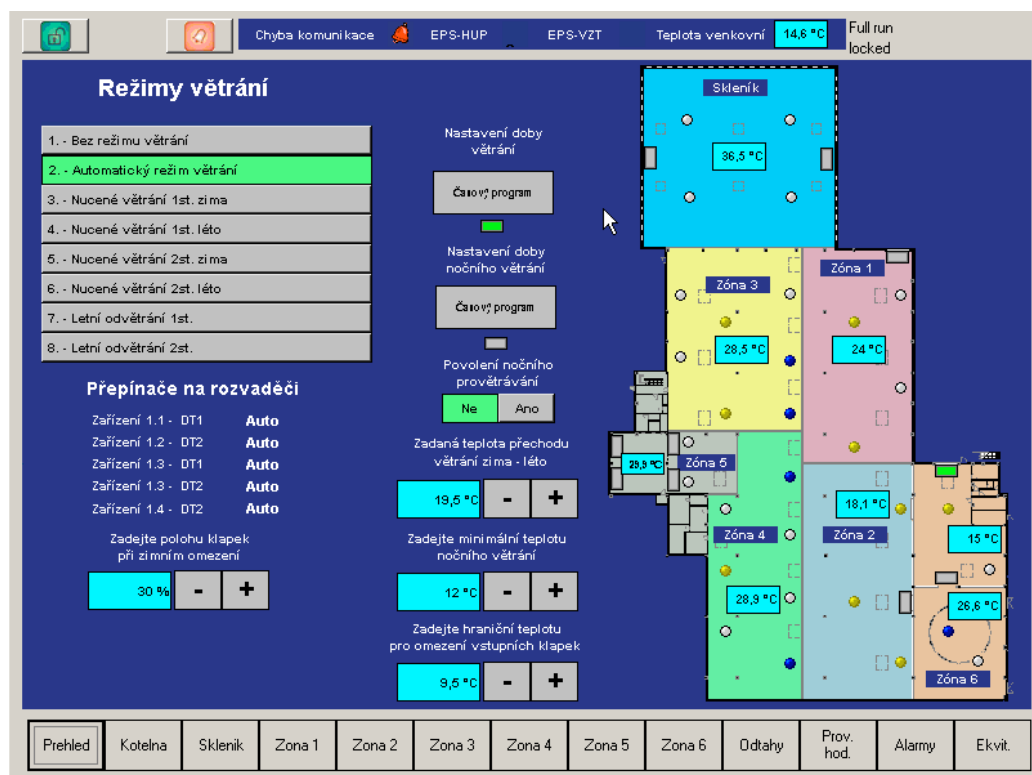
Chyba komunikace EPS-HUP EPS-VZT Teplota venkovní 14,6 °C Full run locked

Režimy větrání

1. - Bez režimu větrání
2. - Automatický režim větrání
3. - Nucené větrání 1st. zima
4. - Nucené větrání 1st. léto
5. - Nucené větrání 2st. zima
6. - Nucené větrání 2st. léto
7. - Letní odvětrání 1st.
8. - Letní odvětrání 2st.

Přepínače na rozvaděči

Zařízení 1.1 - DT1 Auto
Zařízení 1.2 - DT2 Auto
Zařízení 1.3 - DT1 Auto
Zařízení 1.3 - DT2 Auto
Zařízení 1.4 - DT2 Auto

Zadejte polohu klapek při zimním omezení

30 % - +

Nastavení doby větrání

Časový program

Nastavení doby nočního větrání

Časový program

Povolení nočního provětrávání

Ne Ano

Zadaná teplota přechodu větrání zima - léto

19,5 °C - +

Zadejte minimální teplotu nočního větrání

12 °C - +

Zadejte hraniční teplotu pro omezení vstupních klapek

9,5 °C - +

Skleník
36,5 °C
Zóna 3
28,5 °C
Zóna 1
24 °C
29,9 °C
Zóna 5
Zóna 4
28,9 °C
18,1 °C
Zóna 2
15 °C
26,6 °C
Zóna 6

Prehled | Kotelna | Sklenik | Zona 1 | Zona 2 | Zona 3 | Zona 4 | Zona 5 | Zona 6 | Odtahy | Prov. hod. | Alarmy | Ekvit.